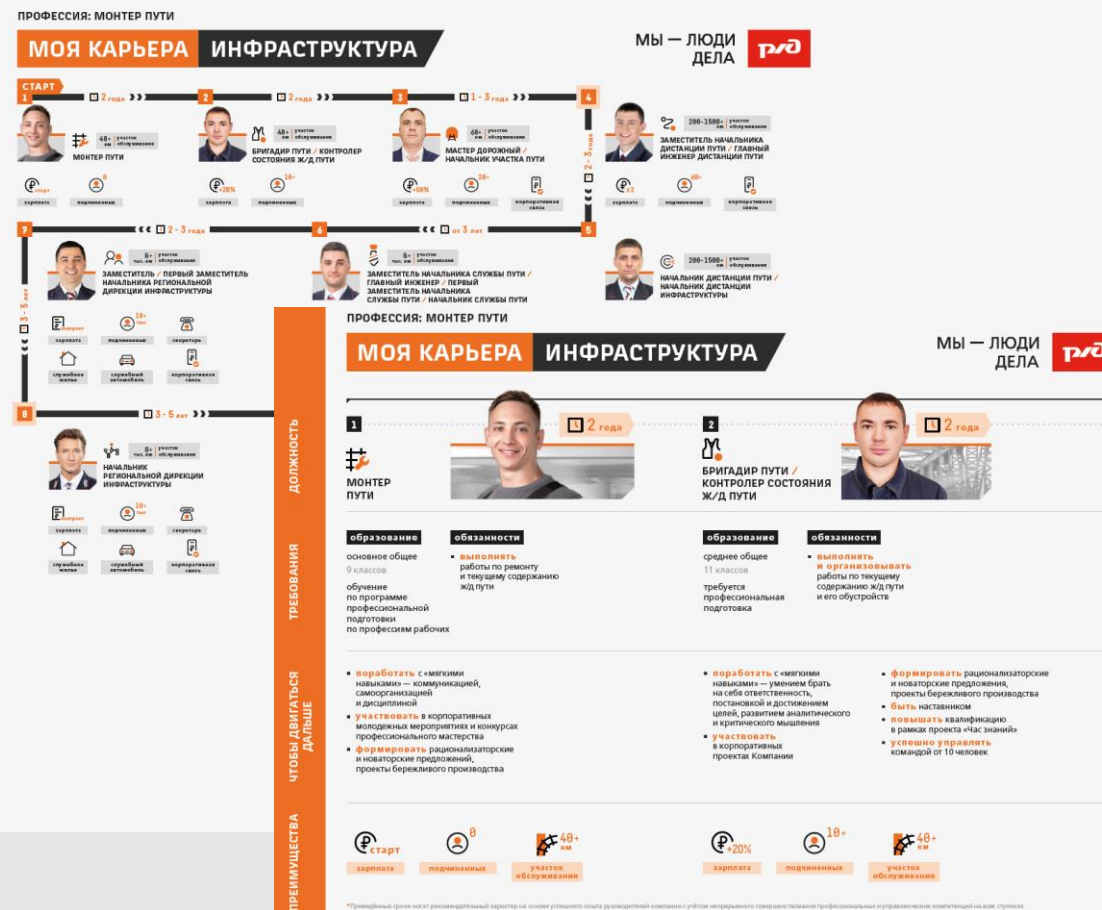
ПРОФЕССИЯ: МОНТЕР ПУТИ

МОЯ КАРЬЕРА ИНФРАСТРУКТУРА

МЫ — ЛЮДИ ДЕЛА

СТАРТ

1 2 года

40+ км участок обслуживания
МОНТЕР ПУТИ
старт зарплата
0 подчиненные

2 2 года

40+ км участок обслуживания
БРИГАДИР ПУТИ / КОНТРОЛЕР СОСТОЯНИЯ Ж/Д ПУТИ
+20% зарплата
10+ подчиненные

3 1 - 3 года

60+ км участок обслуживания
МАСТЕР ДОРОЖНЫЙ / НАЧАЛЬНИК УЧАСТКА ПУТИ
+50% зарплата
20+ подчиненные
корпоративная связь

4 2 - 3 года

200-1500+ км участок обслуживания
ЗАМЕСТИТЕЛЬ НАЧАЛЬНИКА ДИСТАНЦИИ ПУТИ / ГЛАВНЫЙ ИНЖЕНЕР ДИСТАНЦИИ ПУТИ
x2 зарплата
40+ подчиненные
корпоративная связь

5 от 3 лет

200-1500+ км участок обслуживания
НАЧАЛЬНИК ДИСТАНЦИИ ПУТИ / НАЧАЛЬНИК ДИСТАНЦИИ ИНФРАСТРУКТУРЫ

6 2 - 3 года

8+ тыс. км участок обслуживания
ЗАМЕСТИТЕЛЬ НАЧАЛЬНИКА СЛУЖБЫ ПУТИ / ГЛАВНЫЙ ИНЖЕНЕР / ПЕРВЫЙ ЗАМЕСТИТЕЛЬ НАЧАЛЬНИКА СЛУЖБЫ ПУТИ / НАЧАЛЬНИК СЛУЖБЫ ПУТИ

7 3 - 5 лет

8+ тыс. км участок обслуживания
ЗАМЕСТИТЕЛЬ / ПЕРВЫЙ ЗАМЕСТИТЕЛЬ НАЧАЛЬНИКА РЕГИОНАЛЬНОЙ ДИРЕКЦИИ ИНФРАСТРУКТУРЫ
контракт зарплата
10+ тыс. подчиненные
секретарь
служебное жилье
служебный автомобиль
корпоративная связь

8 3 - 5 лет

8+ тыс. км участок обслуживания
НАЧАЛЬНИК РЕГИОНАЛЬНОЙ ДИРЕКЦИИ ИНФРАСТРУКТУРЫ
контракт зарплата
10+ тыс. подчиненные
секретарь
служебное жилье
служебный автомобиль
корпоративная связь

ПРОФЕССИЯ: МОНТЕР ПУТИ

МОЯ КАРЬЕРА ИНФРАСТРУКТУРА

МЫ — ЛЮДИ ДЕЛА

ДОЛЖНОСТЬ

1 2 года
МОНТЕР ПУТИ

2 2 года
БРИГАДИР ПУТИ / КОНТРОЛЕР СОСТОЯНИЯ Ж/Д ПУТИ

ТРЕБОВАНИЯ

образование
основное общее
9 классов
обучение по программе профессиональной подготовки по профессиям рабочих

обязанности
• выполнять работы по ремонту и текущему содержанию ж/д пути

образование
среднее общее
11 классов
требуется профессиональная подготовка

обязанности
• выполнять и организовывать работы по текущему содержанию ж/д пути и его обустройств

ЧТОБЫ ДВИГАТЬСЯ ДАЛЬШЕ

• поработать с «мягкими навыками» — коммуникацией, самоорганизацией и дисциплиной
• участвовать в корпоративных молодежных мероприятиях и конкурсах профессионального мастерства
• формировать рационализаторские и новаторские предложения, проекты бережливого производства

• поработать с «мягкими навыками» — умением брать на себя ответственность, постановкой и достижением целей, развитием аналитического и критического мышления
• участвовать в корпоративных проектах Компании

• формировать рационализаторские и новаторские предложения, проекты бережливого производства
• быть наставником
• повышать квалификацию в рамках проекта «Час знаний»
• успешно управлять командой от 10 человек

ПРЕИМУЩЕСТВА

старт зарплата
0 подчиненные
40+ км участок обслуживания

+20% зарплата
10+ подчиненные
40+ км участок обслуживания

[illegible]